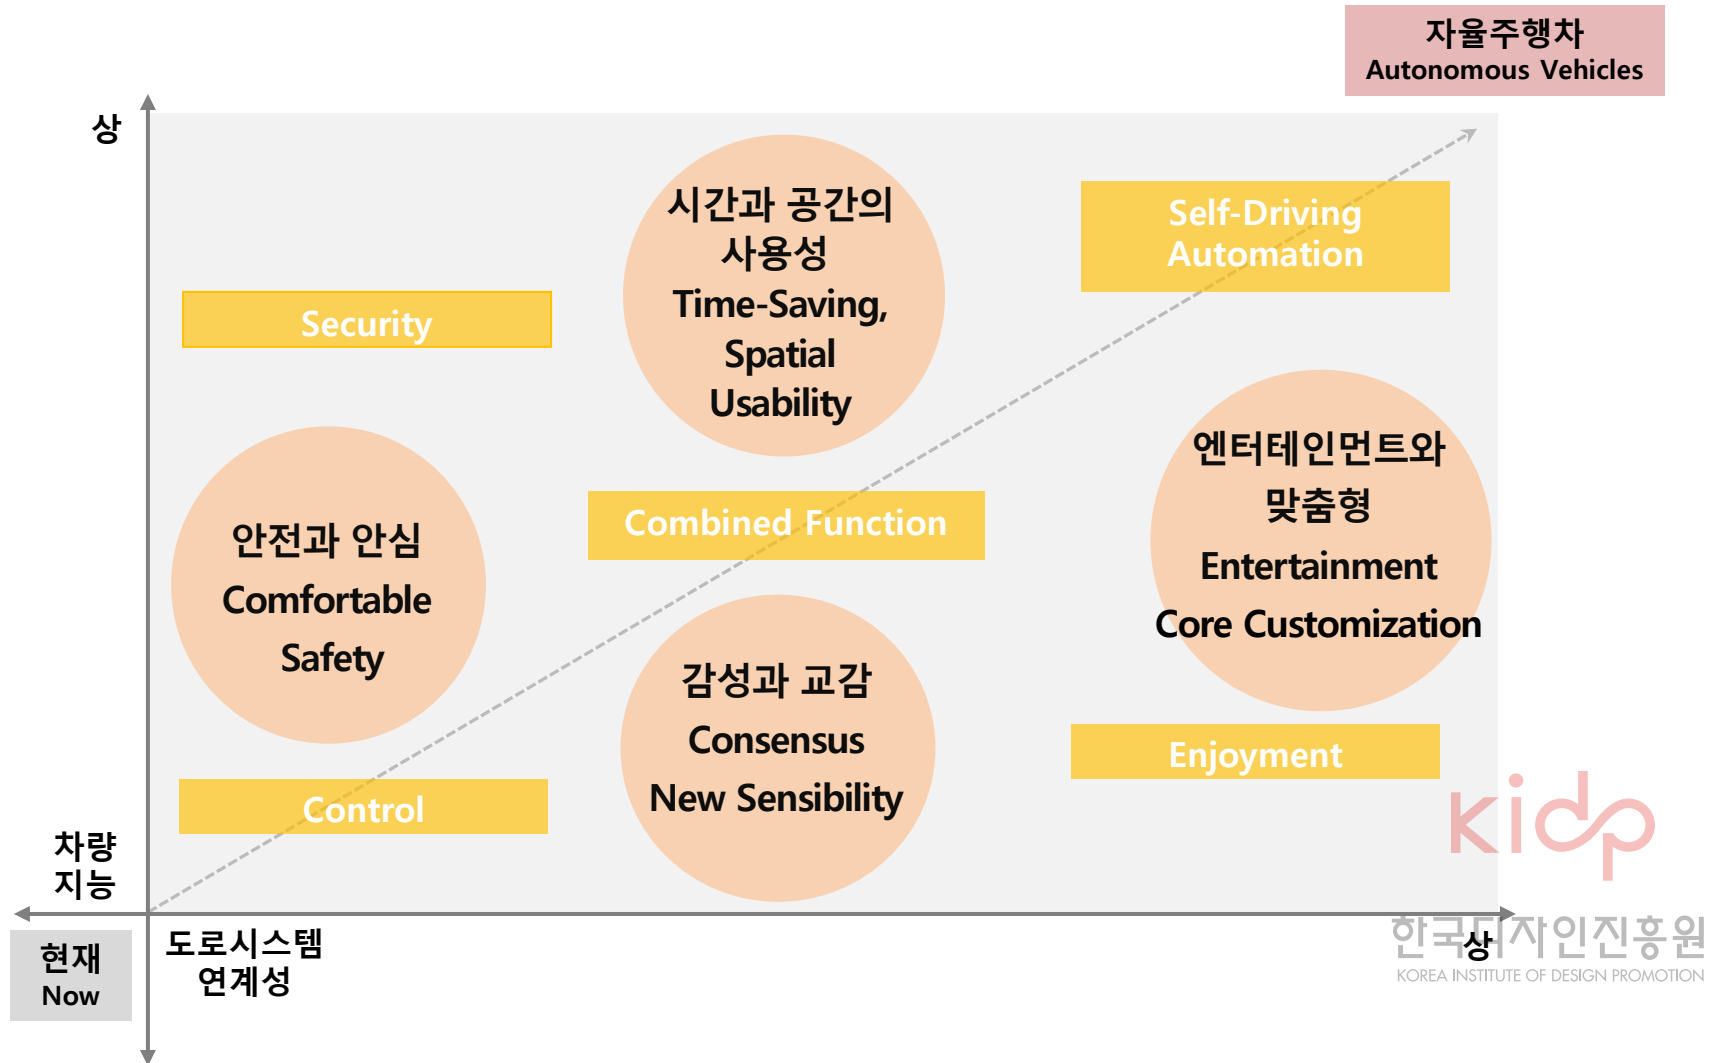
자율주행차
Autonomous Vehicles

상

시간과 공간의 사용성
Time-Saving, Spatial Usability

Self-Driving Automation

Security

엔터테인먼트와 맞춤형
Entertainment Core Customization

안전과 안심
Comfortable Safety

Combined Function

감성과 교감
Consensus New Sensibility

Enjoyment

Control

kidp

차량 지능

현재
Now

도로시스템 연계성

한국디자인진흥원
상
KOREA INSTITUTE OF DESIGN PROMOTION